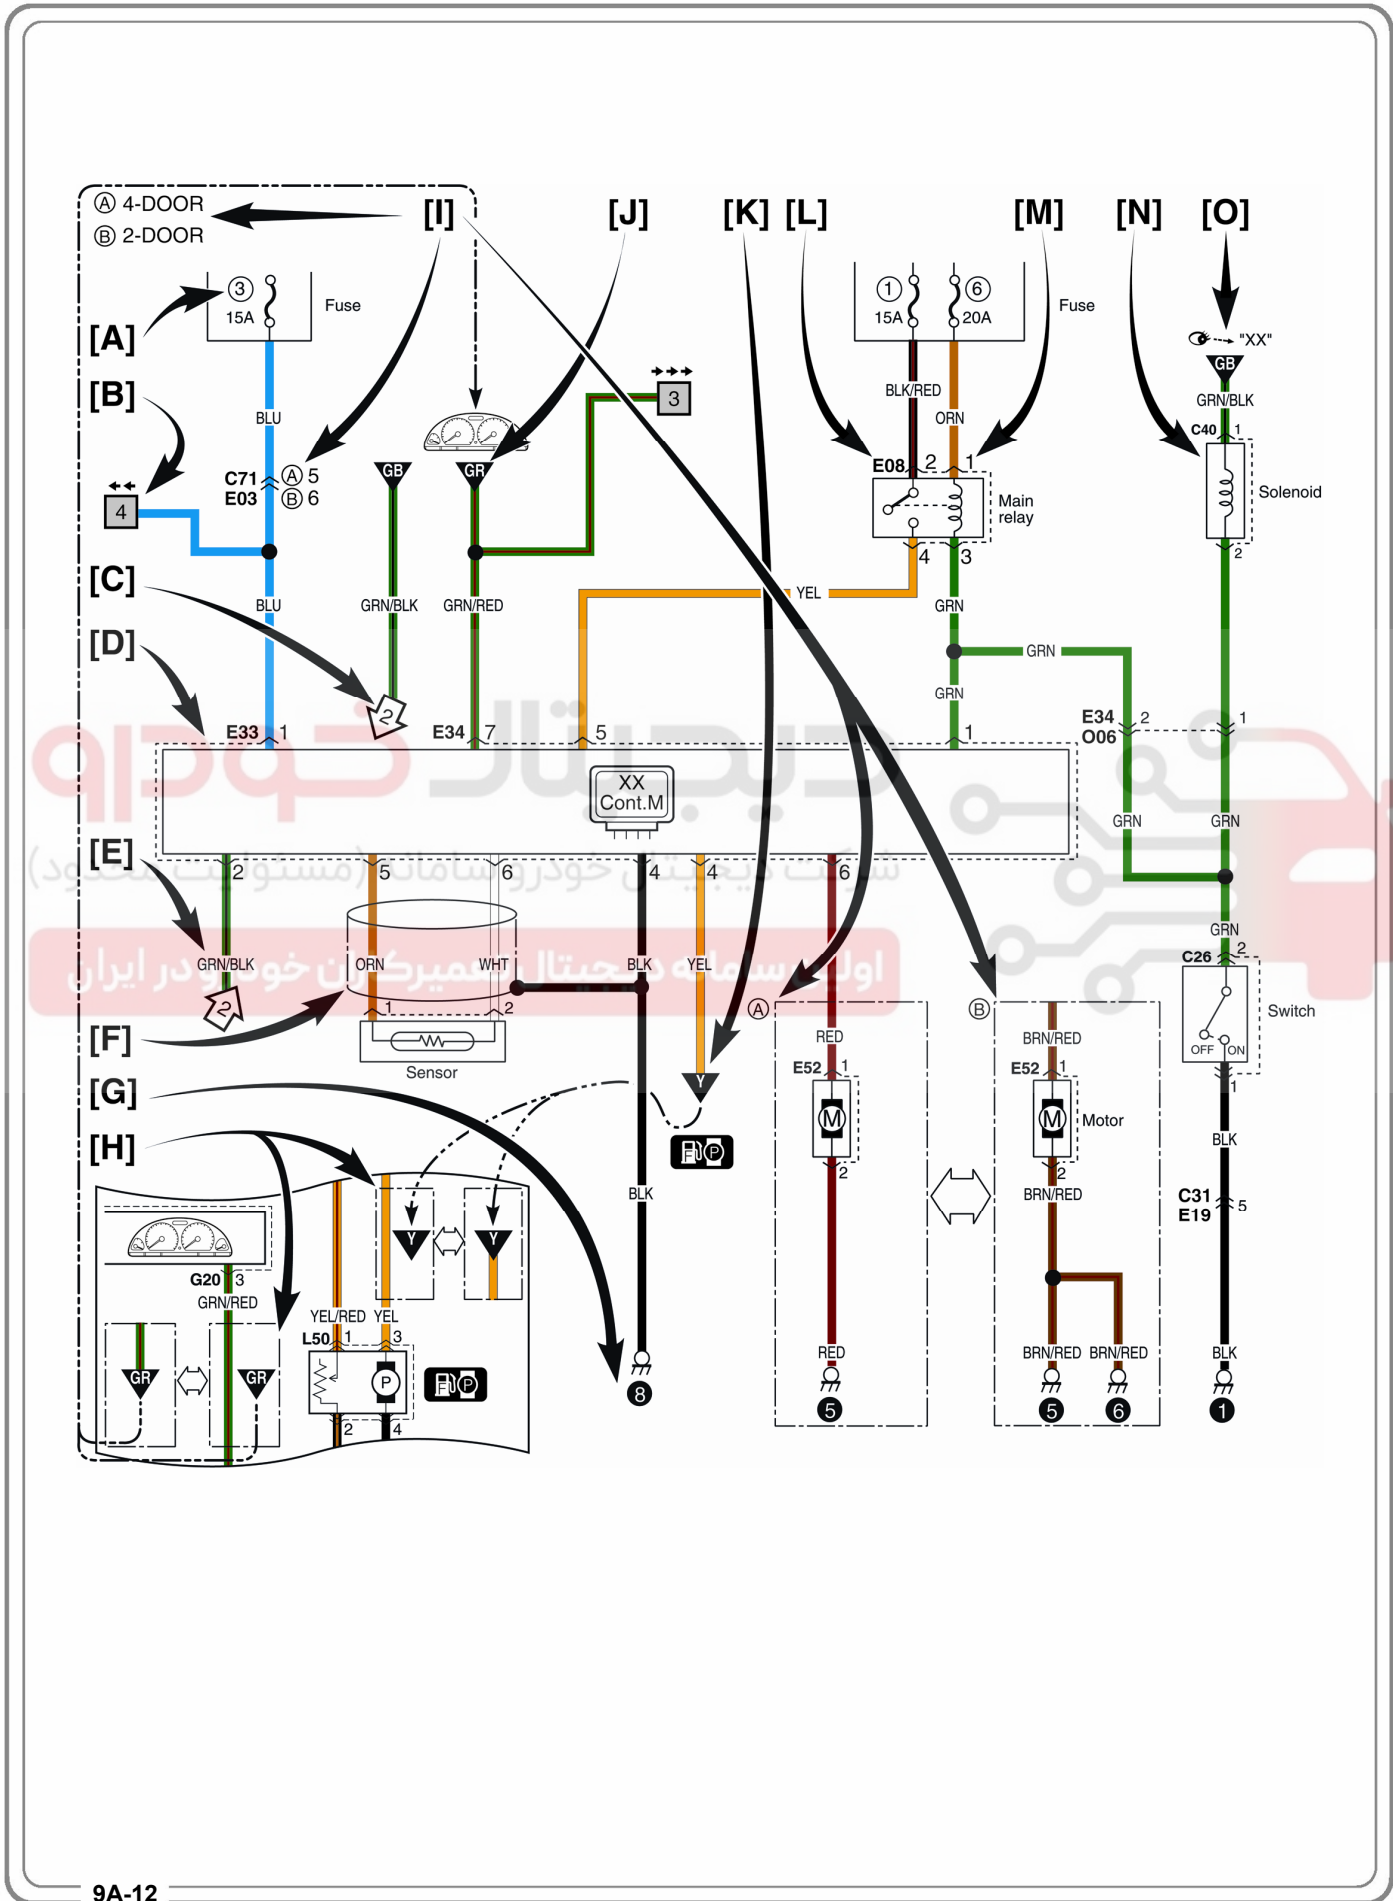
Ⓐ 4-DOOR
Ⓑ 2-DOOR

[I] [J] [K] [L] [M] [N] [O]

[A]
[B]
[C]
[D]
[E]
[F]
[G]
[H]

③ 15A Fuse
① 15A ⑥ 20A Fuse

BLU
C71 Ⓐ 5
E03 Ⓑ 6
4
3
GB
GR
BLK/RED
ORN
E08 2 1
Main relay
4 3
YEL
GRN
"XX"
GB
GRN/BLK
C40 1
Solenoid
2
BLU
GRN/BLK
GRN/RED
GRN
GRN
E33 1
E34 7
5
1
E34 2
O006
1
XX Cont.M
2
5
6
4
4
6
GRN
GRN
GRN
C26 2
Switch
OFF ON
1
GRN/BLK
ORN
WHT
BLK
YEL
1 2
Sensor
Ⓐ
RED
E52 1
M
2
Ⓑ
BRN/RED
E52 1
M Motor
2
BRN/RED
BLK
Y
F P
BLK
C31 5
E19
G20 3
GRN/RED
YEL/RED YEL
L50 1 3
P
2 4
Y Y
GR GR
F P
8
RED
5
BRN/RED BRN/RED
5 6
BLK
1

شرکت دیجیتال خودرو سامانه (مسئولیت محدود)
اولین سامانه دیجیتال تعمیرکاران خودرو در ایران

9A-12